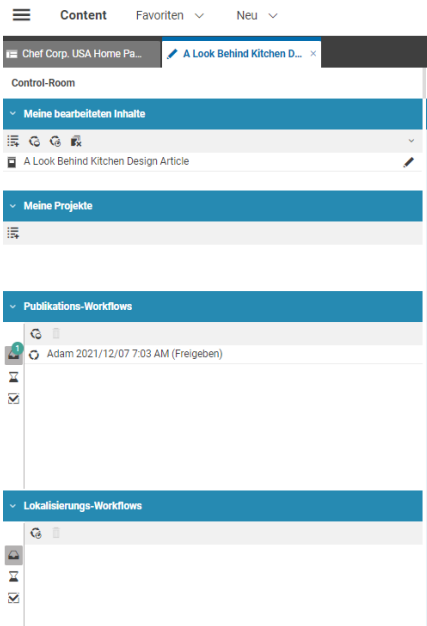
Content Favoriten Neu

Chef Corp. USA Home Pa... A Look Behind Kitchen D... ×

Control-Room

Meine bearbeiteten Inhalte

A Look Behind Kitchen Design Article

Meine Projekte

Publikations-Workflows

1

Adam 2021/12/07 7:03 AM (Freigeben)

Lokalisierungs-Workflows